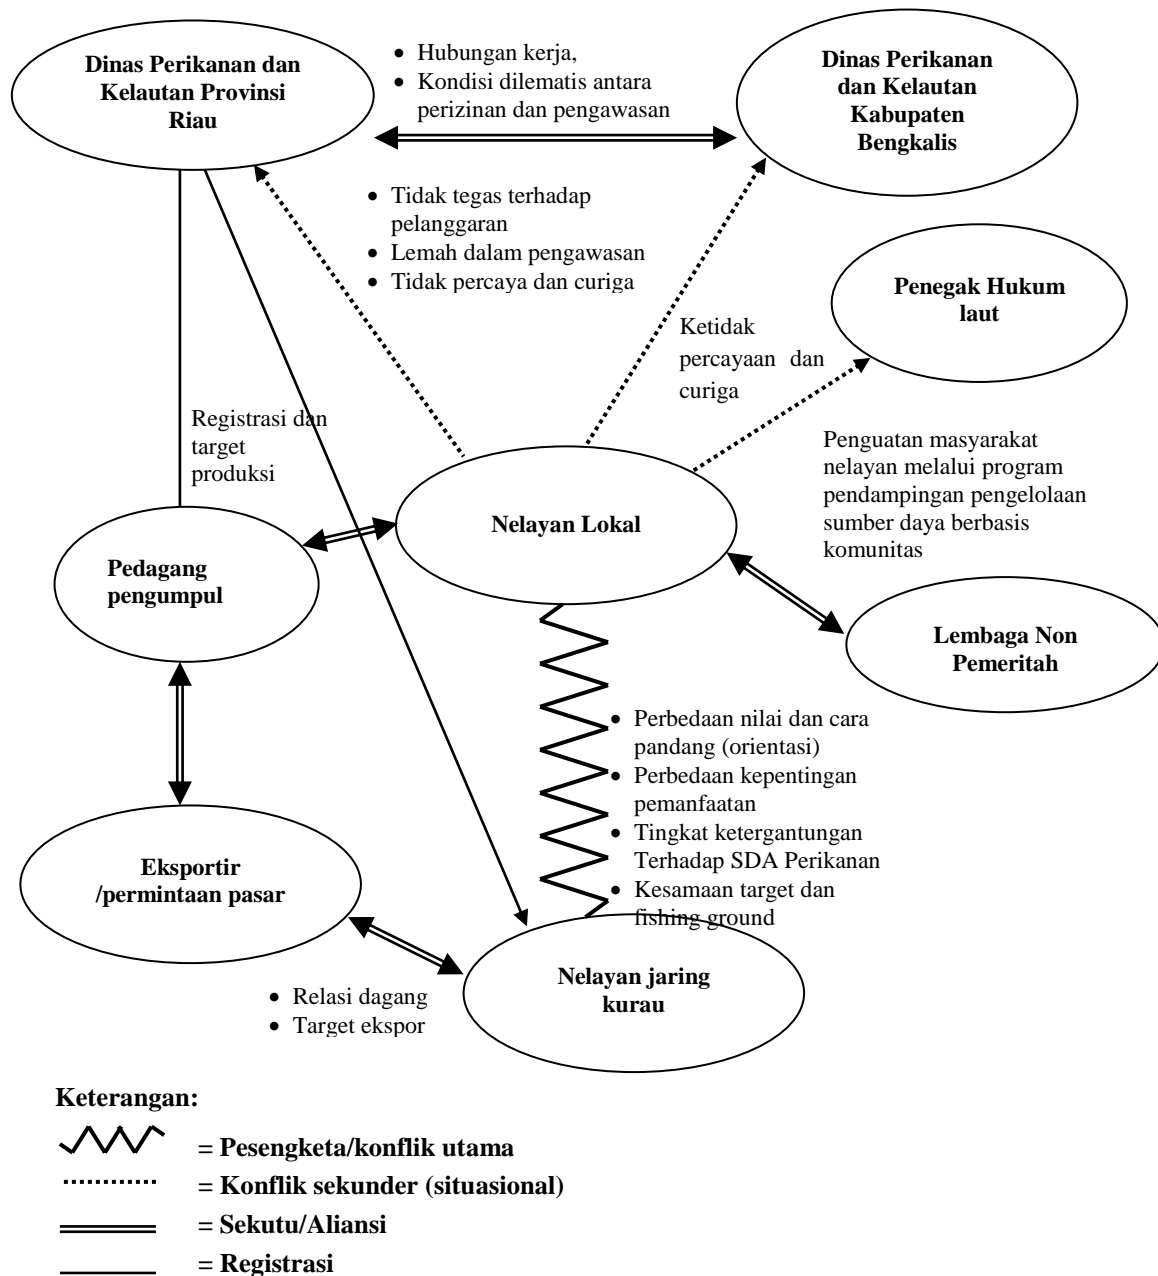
Dinas Perikanan dan Kelautan Provinsi Riau

• Hubungan kerja,
• Kondisi dilematis antara perizinan dan pengawasan

Dinas Perikanan dan Kelautan Kabupaten Bengkalis

• Tidak tegas terhadap pelanggaran
• Lemah dalam pengawasan
• Tidak percaya dan curiga

Penegak Hukum laut

Ketidak percayaan dan curiga

Registrasi dan target produksi

Penguatan masyarakat nelayan melalui program pendampingan pengelolaan sumber daya berbasis komunitas

Nelayan Lokal

Pedagang pengumpul

Lembaga Non Pemeritah

• Perbedaan nilai dan cara pandang (orientasi)
• Perbedaan kepentingan pemanfaatan
• Tingkat ketergantungan Terhadap SDA Perikanan
• Kesamaan target dan fishing ground

Eksportir /permintaan pasar

Nelayan jaring kurau

• Relasi dagang
• Target ekspor

Keterangan:
= Pesengketa/konflik utama
= Konflik sekunder (situasional)
= Sekutu/Aliansi
= Registrasi